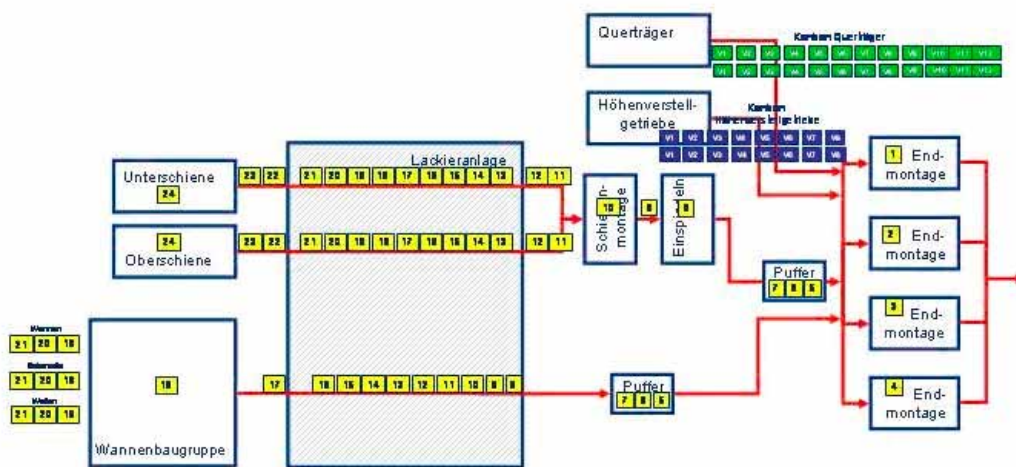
Querträger

Kanban Querträger

V1 V2 V3 V4 V5 V6 V7 V8 V9 V10 V11 V12
V1 V2 V3 V4 V5 V6 V7 V8 V9 V10 V11 V12

Höhenverstell-getriebe

Kanban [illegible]

V1 V2 V3 V4 V5 V6 V7 V8
V1 V2 V3 V4 V5 V6 V7 V8

Lackieranlage

Unterschiene
24

23 22 21 20 19 18 17 16 15 14 13 12 11

24
Oberschiene

23 22 21 20 19 18 17 16 15 14 13 12 11

Schienen-montage
10

9

Einspielen
8

Puffer
7 6 5

1 End-montage

2 End-montage

3 End-montage

4 End-montage

Wannen
21 20 19

Seitenteile
21 20 19

Wellen
21 20 19

18

Wannenbaugruppe

17

16 15 14 13 12 11 10 9 8

Puffer
7 6 5